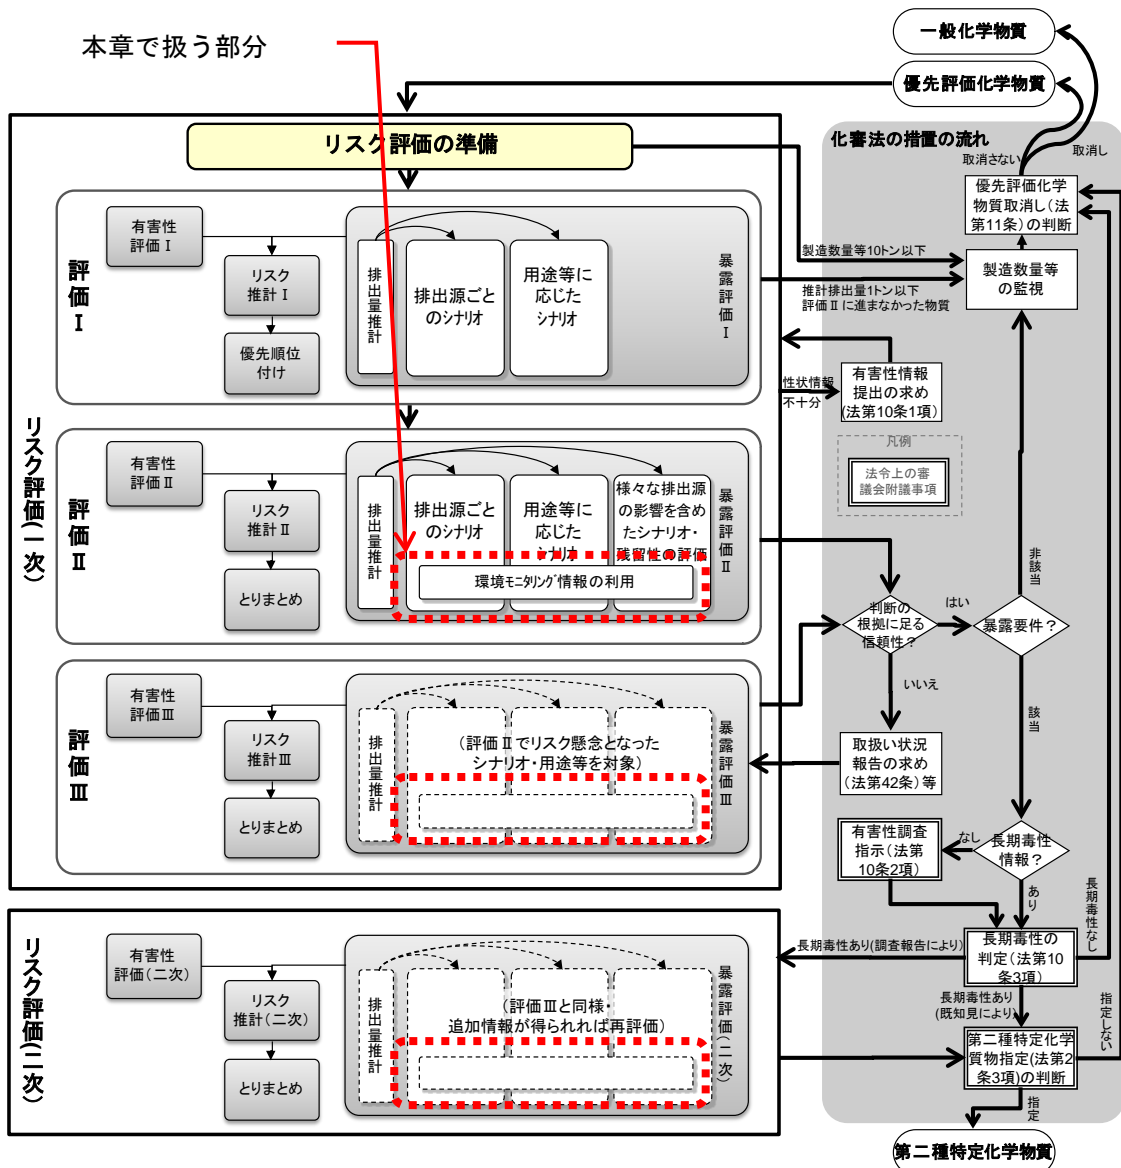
本章で扱う部分

一般化学物質

優先評価化学物質

リスク評価の準備

化審法の措置の流れ

取消さない

取消し

優先評価化学物質取消し（法第11条）の判断

製造数量等10トン以下

製造数量等の監視

推計排出量1トン以下
評価Ⅱに進まなかった物質

リスク評価（一次）

評価Ⅰ

有害性評価Ⅰ

リスク推計Ⅰ

優先順位付け

排出量推計

排出源ごとのシナリオ

用途等に応じたシナリオ

暴露評価Ⅰ

性状情報不十分

有害性情報提出の求め（法第10条1項）

凡例

法令上の審議会附議事項

評価Ⅱ

有害性評価Ⅱ

リスク推計Ⅱ

とりまとめ

排出量推計

排出源ごとのシナリオ

用途等に応じたシナリオ

様々な排出源の影響を含めたシナリオ・残留性の評価

環境モニタリング情報の利用

暴露評価Ⅱ

非該当

判断の根拠に足る信頼性？

はい

暴露要件？

いいえ

該当

評価Ⅲ

有害性評価Ⅲ

リスク推計Ⅲ

とりまとめ

排出量推計

（評価Ⅱでリスク懸念となったシナリオ・用途等を対象）

暴露評価Ⅲ

取扱い状況報告の求め（法第42条）等

有害性調査指示（法第10条2項）

なし

長期毒性情報？

あり

長期毒性なし

リスク評価（二次）

有害性評価（二次）

リスク推計（二次）

とりまとめ

排出量推計

（評価Ⅲと同様・追加情報が得られれば再評価）

暴露評価（二次）

長期毒性あり（調査報告により）

長期毒性の判定（法第10条3項）

長期毒性あり（既知見により）

第二種特定化学物質指定（法第2条3項）の判断

指定しない

指定

第二種特定化学物質